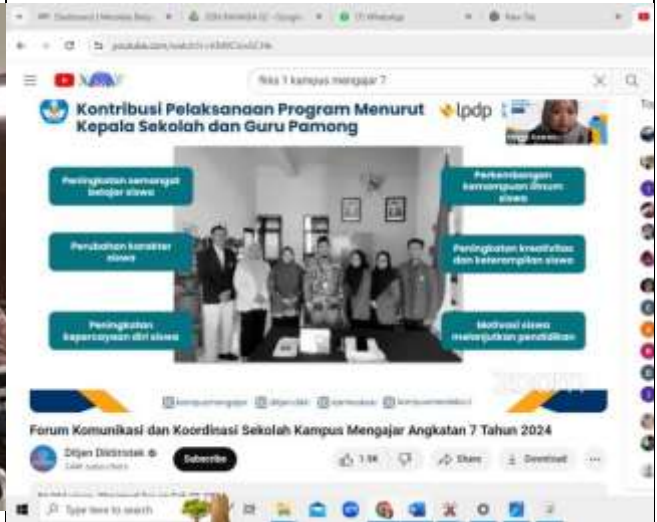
Dashboard | Merdeka Belajar · SDN MANGGA 02 - Google · (7) WhatsApp · New Tab

youtube.com/watch?v=KMlCkvbCf4k

fkks 1 kampus mengajar 7

Kontribusi Pelaksanaan Program Menurut Kepala Sekolah dan Guru Pamong

lpdp

Peningkatan semangat belajar siswa

Perubahan karakter siswa

Peningkatan kepercayaan diri siswa

Perkembangan kemampuan literasi siswa

Peningkatan kreativitas dan keterampilan siswa

Motivasi siswa melanjutkan pendidikan

@kampusmengajar @ditjen.diktiristek @kemdikbud.ri @kampusmerdeka.ri

Forum Komunikasi dan Koordinasi Sekolah Kampus Mengajar Angkatan 7 Tahun 2024

Ditjen Diktiristek

Subscribe

1.9K

Share

Download

Type here to search